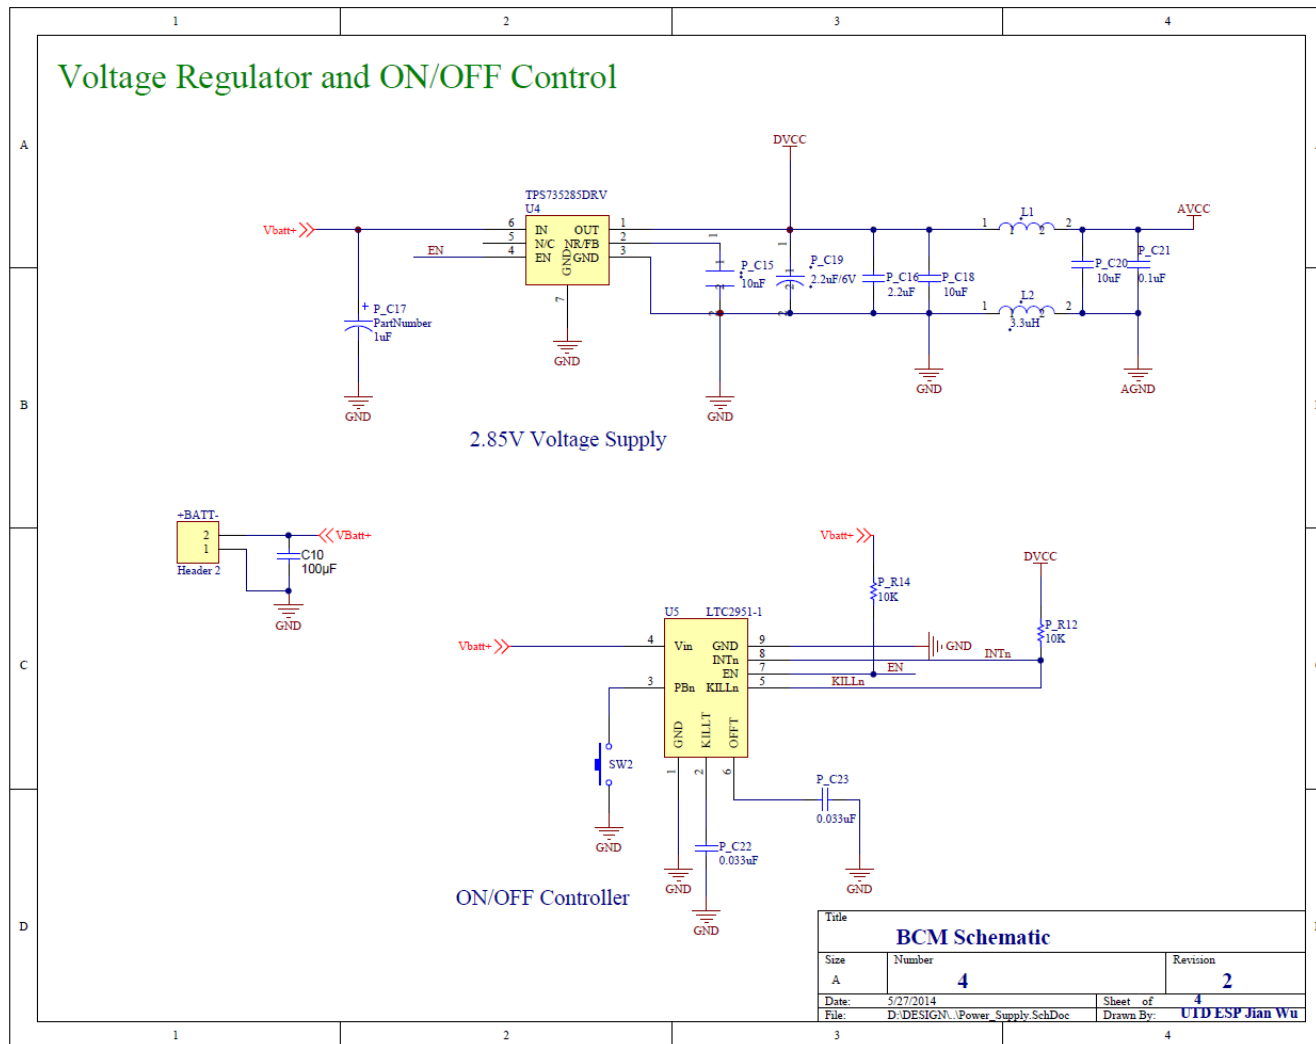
1 2 3 4

A

B

C

D

Voltage Regulator and ON/OFF Control

DVCC

TPS735285DRV
U4

Vbatt+

6 IN OUT 1
5 N/C NR/FB 2
4 EN GND 3
EN
GND
7

GND

+ P_C17
PartNumber
1uF

GND

P_C15
10nF

P_C19
2.2uF/6V

P_C16
2.2uF

P_C18
10uF

GND

L1
1 2

L2
3.3uH
1 2

P_C20
10uF

P_C21
0.1uF

AVCC

AGND

GND

2.85V Voltage Supply

+BATT-
2
1
Header 2

C10
100µF

VBatt+

GND

Vbatt+

P_R14
10K

DVCC

P_R12
10K

U5 LTC2951-1

Vbatt+
4 Vin GND 9
INTn 8
EN 7
3 PBn KILLn 5
GND KILLT OFFT
1 2 6

GND

INTn

EN

KILLn

SW2

GND

P_C23
0.033uF

GND

P_C22
0.033uF

GND

GND

ON/OFF Controller

Title
BCM Schematic

Size A
Number 4
Revision 2

Date: 5/27/2014
Sheet of 4
File: D:\DESIGN\..\Power_Supply.SchDoc
Drawn By: UTD ESP Jian Wu

1 2 3 4